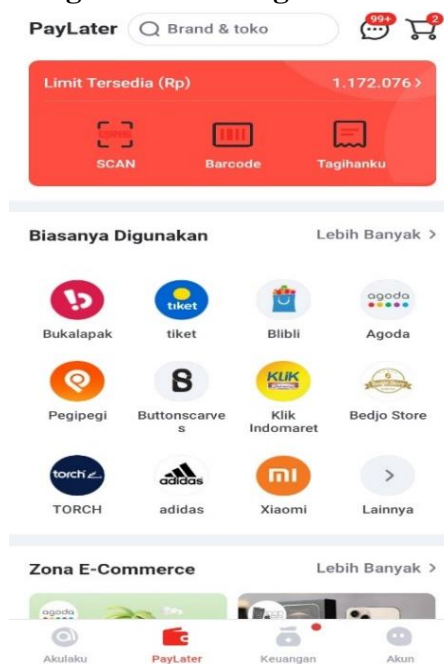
PayLater Brand & toko 99+ 2

Limit Tersedia (Rp) 1.172.076 >

SCAN Barcode Tagihanku

Biasanya Digunakan Lebih Banyak >

Bukalapak tiket Blibli Agoda

Pegipegi Buttonscarves Klik Indomaret Bedjo Store

TORCH adidas Xiaomi Lainnya

Zona E-Commerce Lebih Banyak >

Akulaku PayLater Keuangan Akun